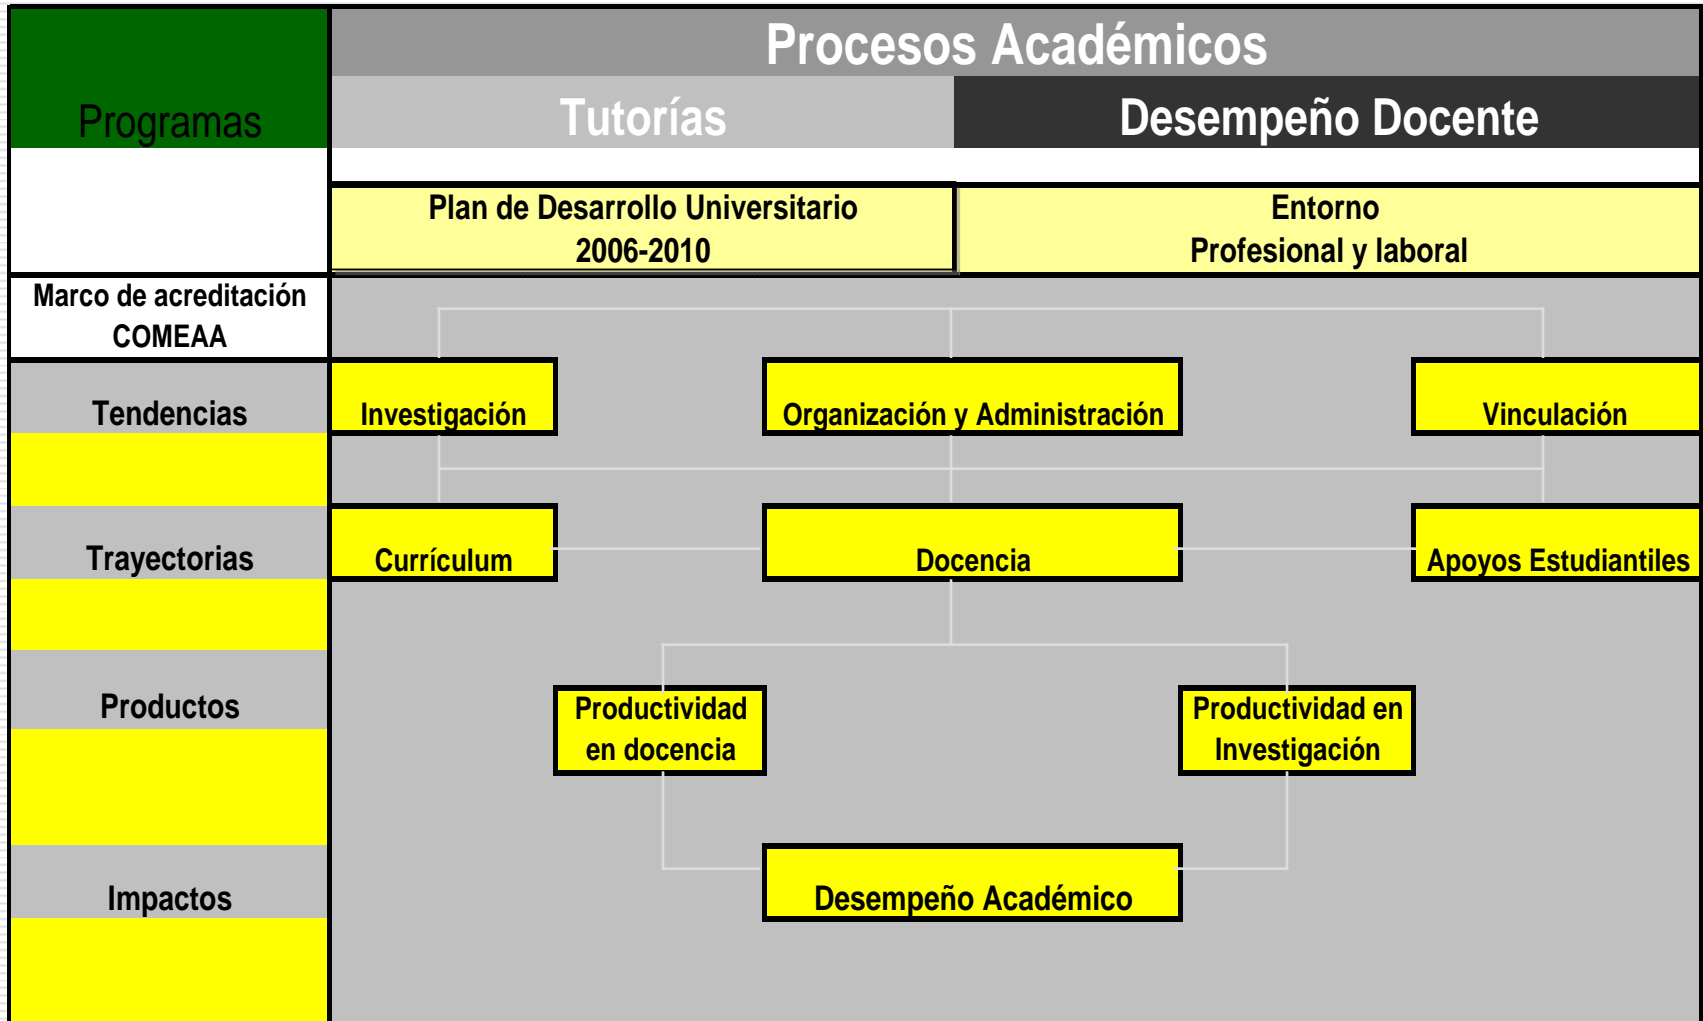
Programas

Procesos Académicos

Tutorías

Desempeño Docente

Plan de Desarrollo Universitario 2006-2010

Entorno Profesional y laboral

Marco de acreditación COMEAA

Tendencias

Trayectorias

Productos

Impactos

Investigación

Organización y Administración

Vinculación

Currículum

Docencia

Apoyos Estudiantiles

Productividad en docencia

Productividad en Investigación

Desempeño Académico